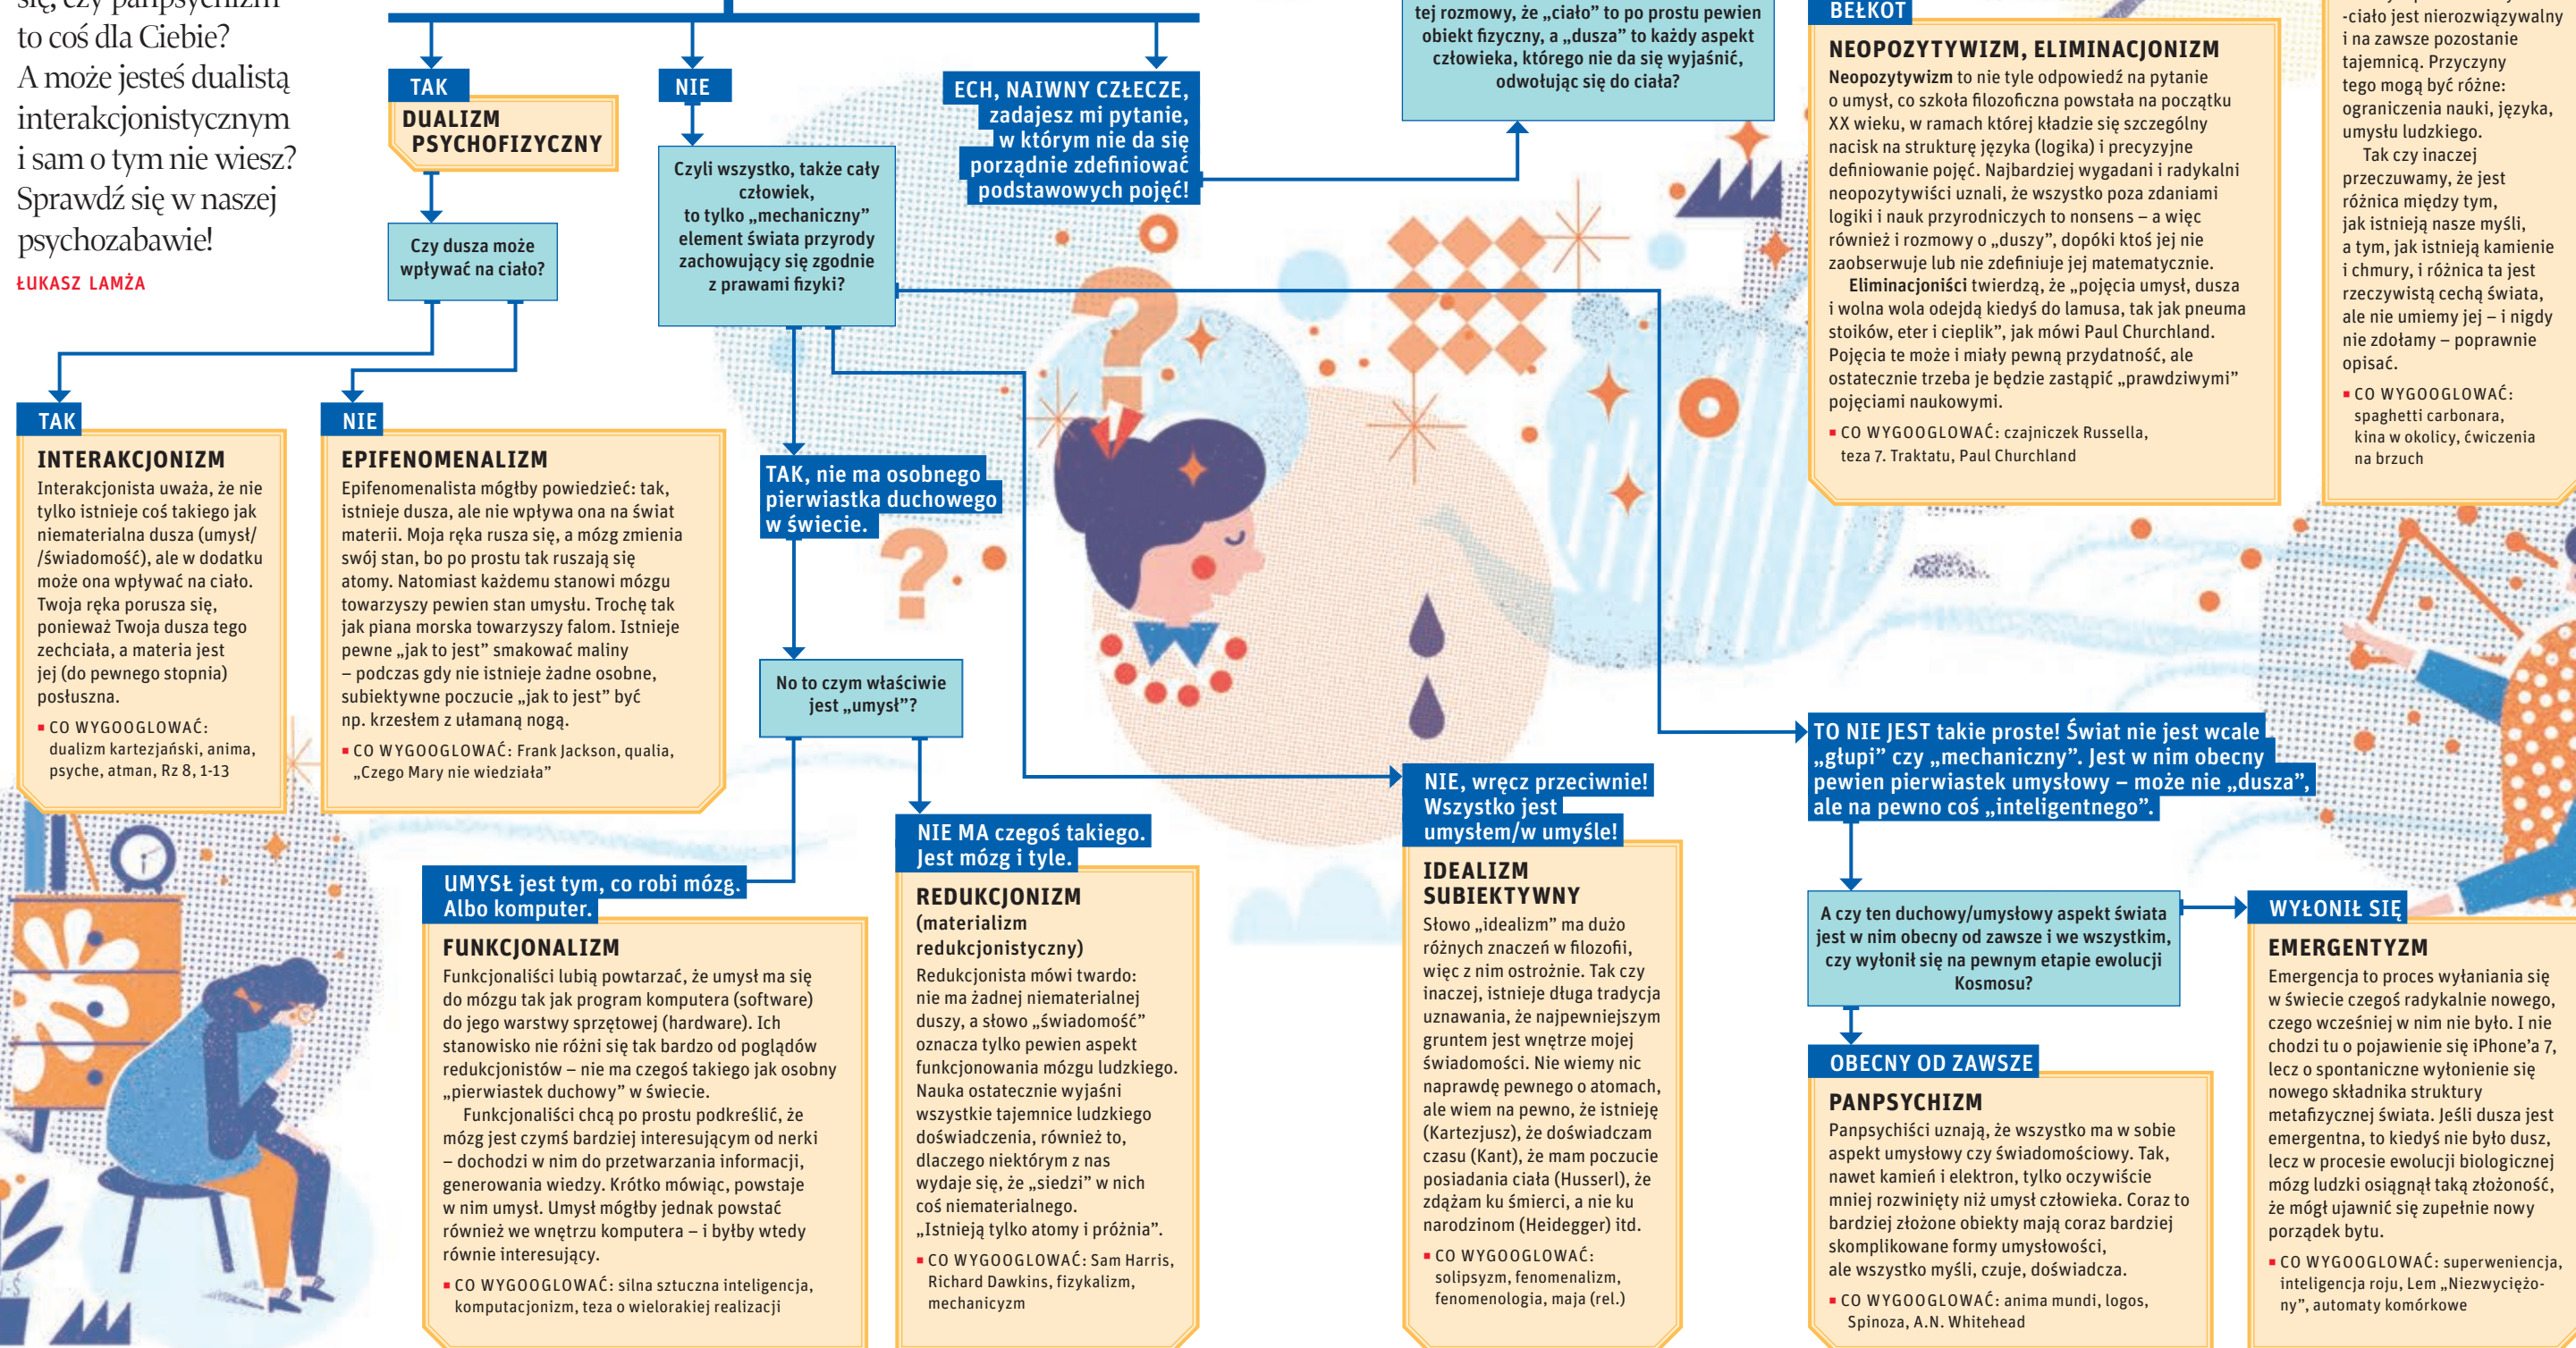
się, czy panpsychizm to coś dla Ciebie? A może jesteś dualistą interakcjonistycznym i sam o tym nie wiesz? Sprawdź się w naszej psychozabawie!

ŁUKASZ LAMŻA

TAK
DUALIZM PSYCHOFIZYCZNY

Czy dusza może wpływać na ciało?

NIE

Czyli wszystko, także cały człowiek, to tylko „mechaniczny” element świata przyrody zachowujący się zgodnie z prawami fizyki?

ECH, NAIWNY CZŁECZE, zadajesz mi pytanie, w którym nie da się porządnie zdefiniować podstawowych pojęć!

tej rozmowy, że „ciało” to po prostu pewien obiekt fizyczny, a „dusza” to każdy aspekt człowieka, którego nie da się wyjaśnić, odwołując się do ciała?

BEŁKOT
NEOPOZYTYWIZM, ELIMINACJONIZM
Neopozytywizm to nie tyle odpowiedź na pytanie o umysł, co szkoła filozoficzna powstała na początku XX wieku, w ramach której kładzie się szczególny nacisk na strukturę języka (logika) i precyzyjne definiowanie pojęć. Najbardziej wygadani i radykalni neopozytywiści uznali, że wszystko poza zdaniami logiki i nauk przyrodniczych to nonsens – a więc również i rozmowy o „duszy”, dopóki ktoś jej nie zaobserwuje lub nie zdefiniuje jej matematycznie.
Eliminacjoniści twierdzą, że „pojęcia umysł, dusza i wolna wola odejdą kiedyś do lamusa, tak jak pneuma stoików, eter i cieplik”, jak mówi Paul Churchland. Pojęcia te może i miały pewną przydatność, ale ostatecznie trzeba je będzie zastąpić „prawdziwymi” pojęciami naukowymi.
▪ CO WYGOOGLOWAĆ: czajniczek Russella, teza 7. Traktatu, Paul Churchland

-ciało jest nierozwiązywalny i na zawsze pozostanie tajemnicą. Przyczyny tego mogą być różne: ograniczenia nauki, języka, umysłu ludzkiego.
Tak czy inaczej przeczuwamy, że jest różnica między tym, jak istnieją nasze myśli, a tym, jak istnieją kamienie i chmury, i różnica ta jest rzeczywistą cechą świata, ale nie umiemy jej – i nigdy nie zdołamy – poprawnie opisać.
▪ CO WYGOOGLOWAĆ: spaghetti carbonara, kina w okolicy, ćwiczenia na brzuch

TAK
INTERAKCJONIZM
Interakcjonista uważa, że nie tylko istnieje coś takiego jak niematerialna dusza (umysł/ /świadomość), ale w dodatku może ona wpływać na ciało. Twoja ręka porusza się, ponieważ Twoja dusza tego zechciała, a materia jest jej (do pewnego stopnia) posłuszna.
▪ CO WYGOOGLOWAĆ: dualizm kartezjański, anima, psyche, atman, Rz 8, 1-13

NIE
EPIFENOMENALIZM
Epifenomenalista mógłby powiedzieć: tak, istnieje dusza, ale nie wpływa ona na świat materii. Moja ręka rusza się, a mózg zmienia swój stan, bo po prostu tak ruszają się atomy. Natomiast każdemu stanowi mózgu towarzyszy pewien stan umysłu. Trochę tak jak piana morska towarzyszy falom. Istnieje pewne „jak to jest” smakować maliny – podczas gdy nie istnieje żadne osobne, subiektywne poczucie „jak to jest” być np. krzesłem z ułamaną nogą.
▪ CO WYGOOGLOWAĆ: Frank Jackson, qualia, „Czego Mary nie wiedziała”

TAK, nie ma osobnego pierwiastka duchowego w świecie.

No to czym właściwie jest „umysł”?

UMYSŁ jest tym, co robi mózg. Albo komputer.
FUNKCJONALIZM
Funkcjonaliści lubią powtarzać, że umysł ma się do mózgu tak jak program komputera (software) do jego warstwy sprzętowej (hardware). Ich stanowisko nie różni się tak bardzo od poglądów redukcjonistów – nie ma czegoś takiego jak osobny „pierwiastek duchowy” w świecie.
Funkcjonaliści chcą po prostu podkreślić, że mózg jest czymś bardziej interesującym od nerki – dochodzi w nim do przetwarzania informacji, generowania wiedzy. Krótko mówiąc, powstaje w nim umysł. Umysł mógłby jednak powstać również we wnętrzu komputera – i byłby wtedy równie interesujący.
▪ CO WYGOOGLOWAĆ: silna sztuczna inteligencja, komputacjonizm, teza o wielorakiej realizacji

NIE MA czegoś takiego. Jest mózg i tyle.
REDUKCJONIZM (materializm redukcjonistyczny)
Redukcjonista mówi twardo: nie ma żadnej niematerialnej duszy, a słowo „świadomość” oznacza tylko pewien aspekt funkcjonowania mózgu ludzkiego. Nauka ostatecznie wyjaśni wszystkie tajemnice ludzkiego doświadczenia, również to, dlaczego niektórym z nas wydaje się, że „siedzi” w nich coś niematerialnego. „Istnieją tylko atomy i próżnia”.
▪ CO WYGOOGLOWAĆ: Sam Harris, Richard Dawkins, fizykalizm, mechanicyzm

NIE, wręcz przeciwnie! Wszystko jest umysłem/w umyśle!
IDEALIZM SUBIEKTYWNY
Słowo „idealizm” ma dużo różnych znaczeń w filozofii, więc z nim ostrożnie. Tak czy inaczej, istnieje długa tradycja uznawania, że najpewniejszym gruntem jest wnętrze mojej świadomości. Nie wiemy nic naprawdę pewnego o atomach, ale wiem na pewno, że istnieję (Kartezjusz), że doświadczam czasu (Kant), że mam poczucie posiadania ciała (Husserl), że zdążam ku śmierci, a nie ku narodzinom (Heidegger) itd.
▪ CO WYGOOGLOWAĆ: solipsyzm, fenomenalizm, fenomenologia, maja (rel.)

TO NIE JEST takie proste! Świat nie jest wcale „głupi” czy „mechaniczny”. Jest w nim obecny pewien pierwiastek umysłowy – może nie „dusza”, ale na pewno coś „inteligentnego”.

A czy ten duchowy/umysłowy aspekt świata jest w nim obecny od zawsze i we wszystkim, czy wyłonił się na pewnym etapie ewolucji Kosmosu?

OBECNY OD ZAWSZE
PANPSYCHIZM
Panpsychiści uznają, że wszystko ma w sobie aspekt umysłowy czy świadomościowy. Tak, nawet kamień i elektron, tylko oczywiście mniej rozwinięty niż umysł człowieka. Coraz to bardziej złożone obiekty mają coraz bardziej skomplikowane formy umysłowości, ale wszystko myśli, czuje, doświadcza.
▪ CO WYGOOGLOWAĆ: anima mundi, logos, Spinoza, A.N. Whitehead

WYŁONIŁ SIĘ
EMERGENTYZM
Emergencja to proces wyłaniania się w świecie czegoś radykalnie nowego, czego wcześniej w nim nie było. I nie chodzi tu o pojawienie się iPhone'a 7, lecz o spontaniczne wyłonienie się nowego składnika struktury metafizycznej świata. Jeśli dusza jest emergentna, to kiedyś nie było dusz, lecz w procesie ewolucji biologicznej mózg ludzki osiągnął taką złożoność, że mógł ujawnić się zupełnie nowy porządek bytu.
▪ CO WYGOOGLOWAĆ: superweniencja, inteligencja roju, Lem „Niezwyciężony”, automaty komórkowe